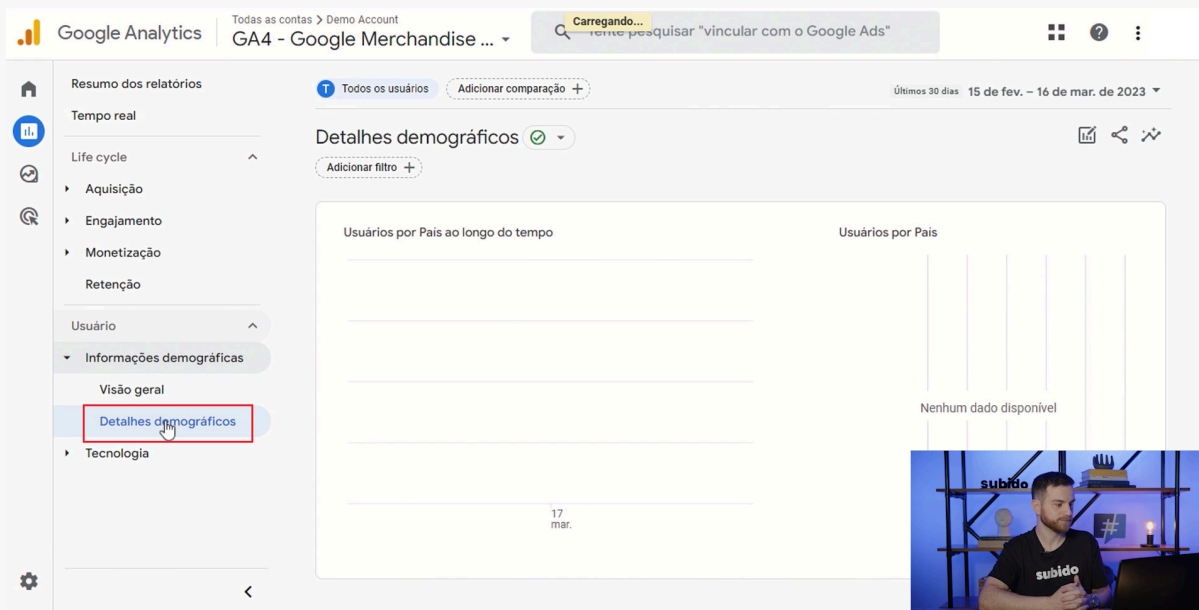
Google Analytics

Todas as contas > Demo Account

GA4 - Google Merchandise ...

Carregando...

Tente pesquisar "vincular com o Google Ads"

Resumo dos relatórios

Tempo real

Life cycle

Aquisição

Engajamento

Monetização

Retenção

Usuário

Informações demográficas

Visão geral

Detalhes demográficos

Tecnologia

T Todos os usuários

Adicionar comparação +

Últimos 30 dias 15 de fev. – 16 de mar. de 2023

Detalhes demográficos

Adicionar filtro +

Usuários por País ao longo do tempo

17 mar.

Usuários por País

Nenhum dado disponível

subido

subido